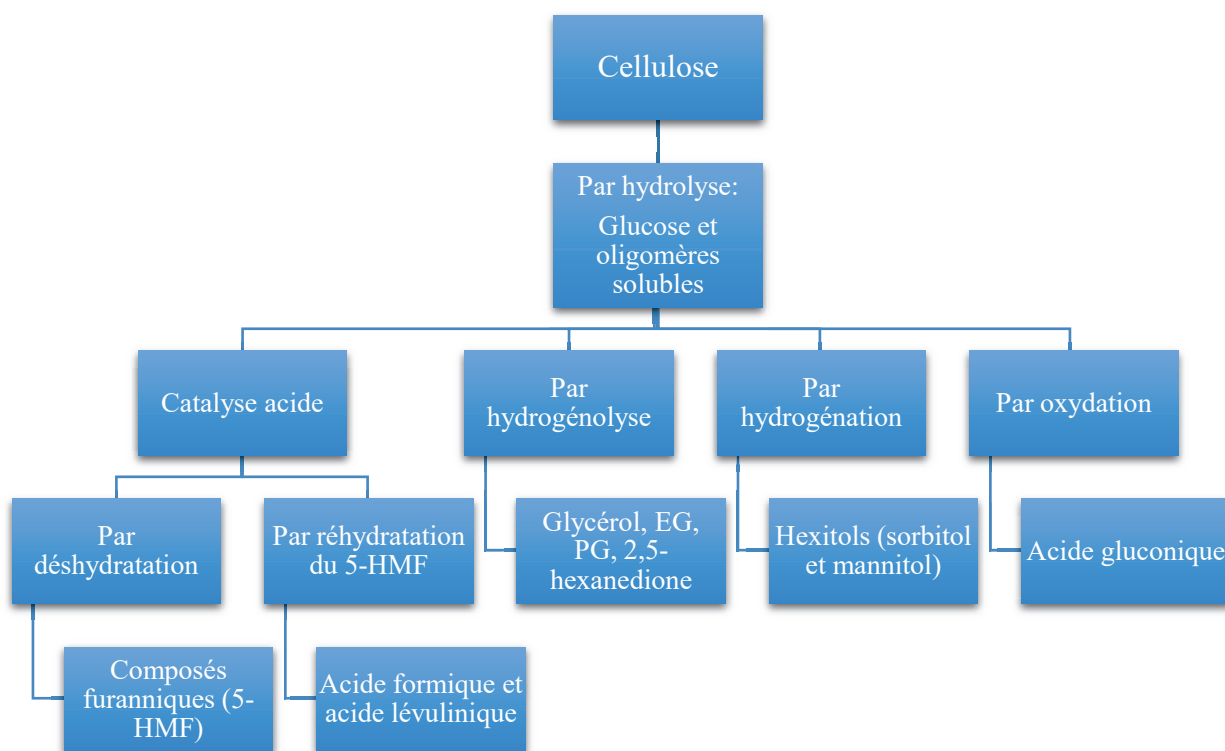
Cellulose

Par hydrolyse:
Glucose et oligomères solubles

Catalyse acide

Par hydrogénolyse

Par hydrogénation

Par oxydation

Par déshydratation

Par réhydratation du 5-HMF

Glycérol, EG, PG, 2,5-hexanedione

Hexitols (sorbitol et mannitol)

Acide gluconique

Composés furanniques (5-HMF)

Acide formique et acide lévulinique